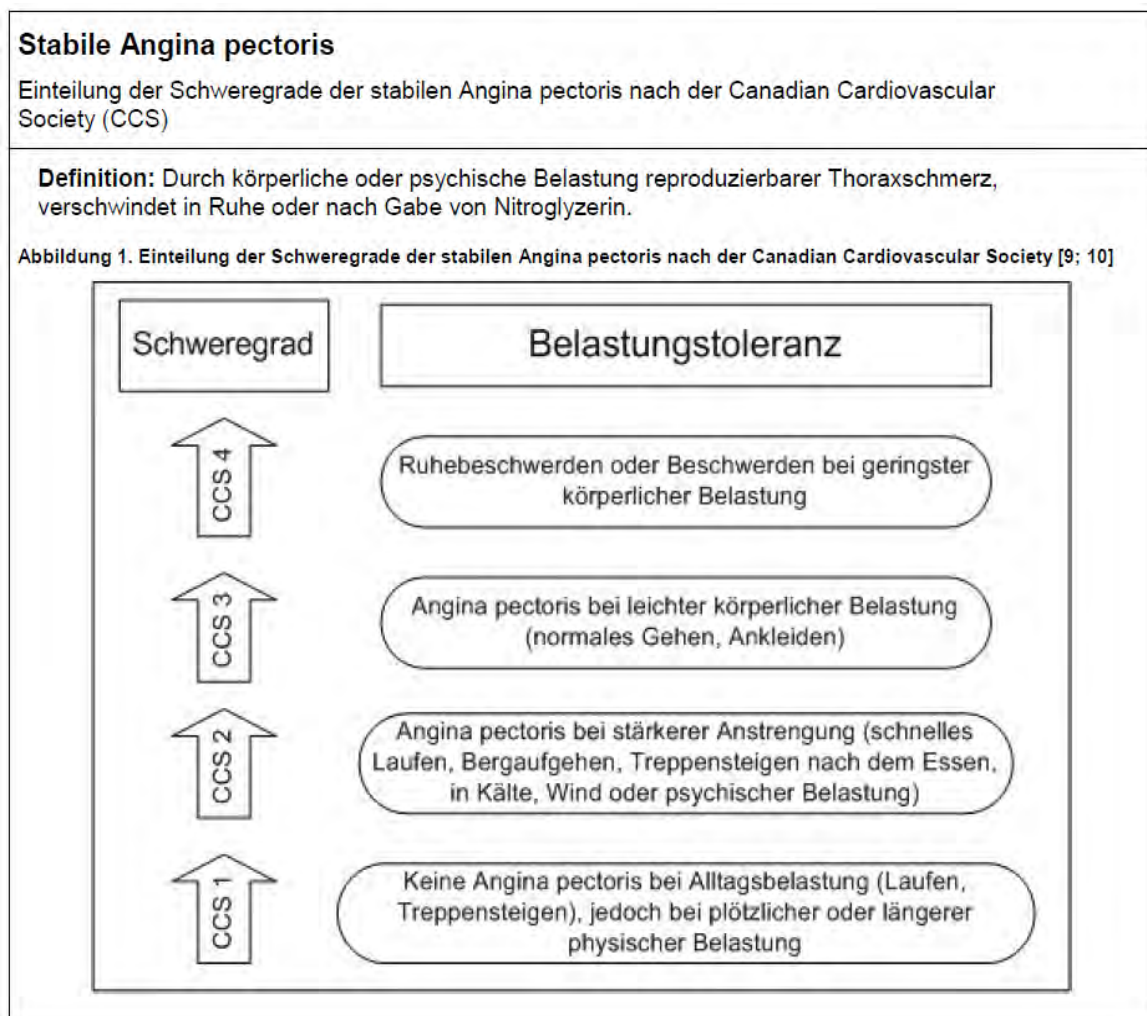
Stabile Angina pectoris

Einteilung der Schweregrade der stabilen Angina pectoris nach der Canadian Cardiovascular Society (CCS)

Definition: Durch körperliche oder psychische Belastung reproduzierbarer Thoraxschmerz, verschwindet in Ruhe oder nach Gabe von Nitroglyzerin.

Abbildung 1. Einteilung der Schweregrade der stabilen Angina pectoris nach der Canadian Cardiovascular Society [9; 10]

Schweregrad

Belastungstoleranz

CCS 4

Ruhebeschwerden oder Beschwerden bei geringster körperlicher Belastung

CCS 3

Angina pectoris bei leichter körperlicher Belastung (normales Gehen, Ankleiden)

CCS 2

Angina pectoris bei stärkerer Anstrengung (schnelles Laufen, Bergaufgehen, Treppensteigen nach dem Essen, in Kälte, Wind oder psychischer Belastung)

CCS 1

Keine Angina pectoris bei Alltagsbelastung (Laufen, Treppensteigen), jedoch bei plötzlicher oder längerer physischer Belastung